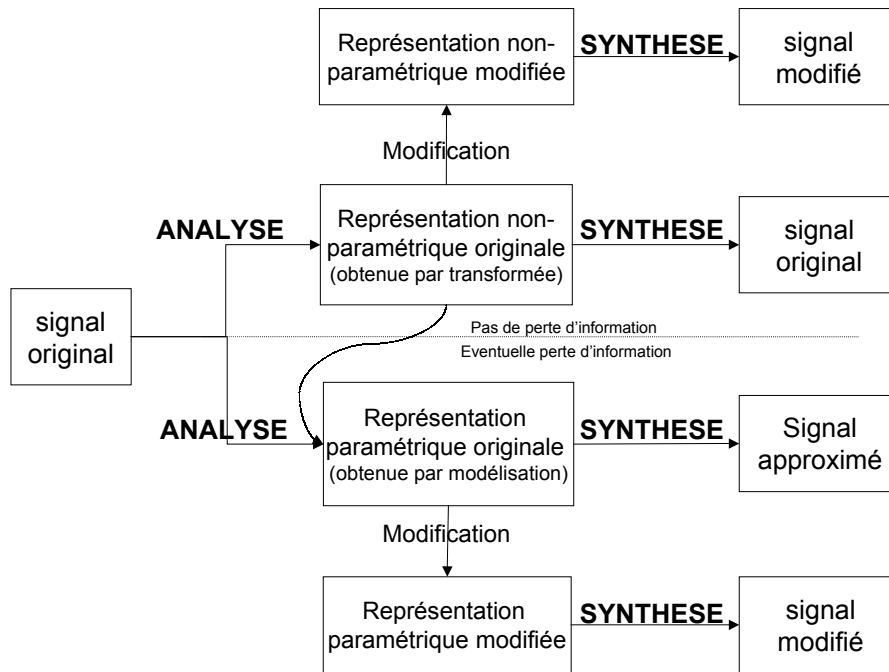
Représentation non-paramétrique modifiée

SYNTHESE

signal modifié

Modification

ANALYSE

Représentation non-paramétrique originale (obtenue par transformée)

SYNTHESE

signal original

signal original

Pas de perte d'information

Eventuelle perte d'information

ANALYSE

Représentation paramétrique originale (obtenue par modélisation)

SYNTHESE

Signal approximé

Modification

Représentation paramétrique modifiée

SYNTHESE

signal modifié